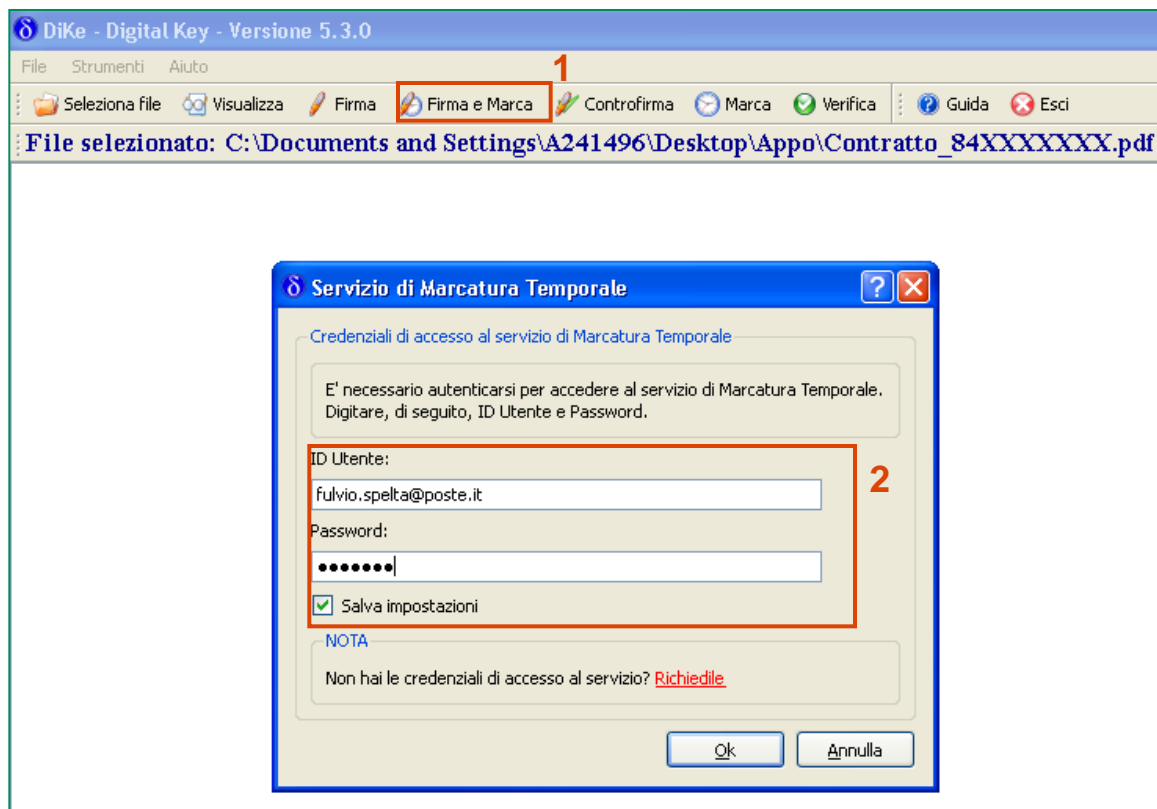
DiKe - Digital Key - Versione 5.3.0

File Strumenti Aiuto

1

Seleziona file Visualizza Firma Firma e Marca Controfirma Marca Verifica Guida Esci

File selezionato: C:\Documents and Settings\A241496\Desktop\Appo\Contratto_84XXXXXXX.pdf

Servizio di Marcatura Temporale

Credenziali di accesso al servizio di Marcatura Temporale

E' necessario autenticarsi per accedere al servizio di Marcatura Temporale. Digitare, di seguito, ID Utente e Password.

ID Utente:

fulvio.spelta@poste.it

Password:

•••••••

2

Salva impostazioni

NOTA

Non hai le credenziali di accesso al servizio? Richiedile

Ok Annulla